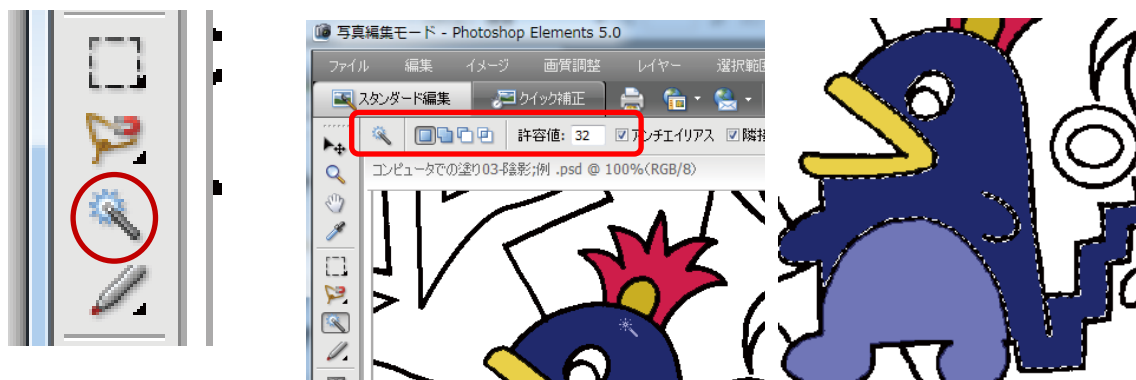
写真編集モード - Photoshop Elements 5.0

ファイル　編集　イメージ　画質調整　レイヤー　選択範

スタンダード編集　クイック補正

許容値: 32　アンチエイリアス　隣接

コンピュータでの塗り03-陰影例 .psd @ 100%(RGB/8)